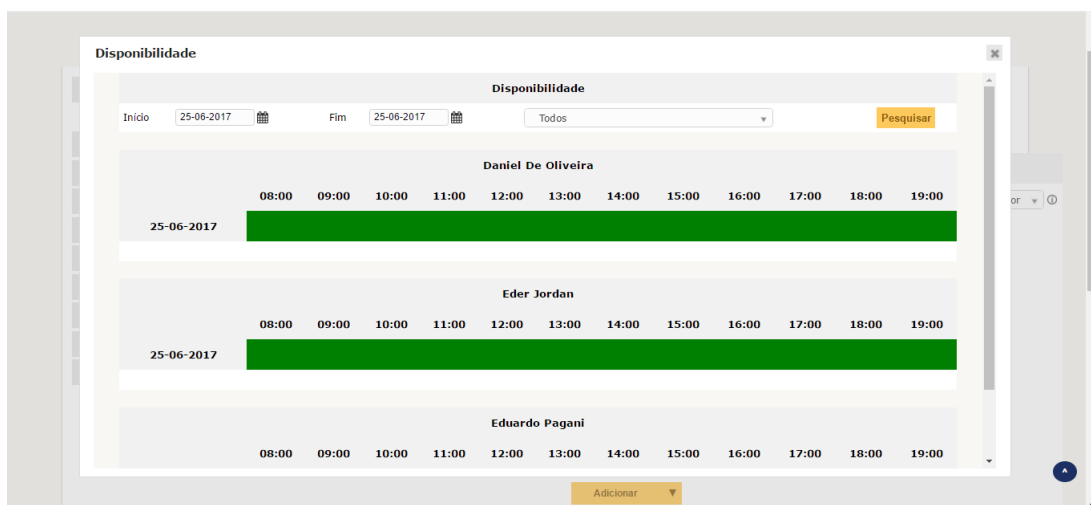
Disponibilidade

Disponibilidade

Início 25-06-2017 Fim 25-06-2017 Todos Pesquisar

Daniel De Oliveira

| | 08:00 | 09:00 | 10:00 | 11:00 | 12:00 | 13:00 | 14:00 | 15:00 | 16:00 | 17:00 | 18:00 | 19:00 |
|---|---|---|---|---|---|---|---|---|---|---|---|---|
| 25-06-2017 | | | | | | | | | | | | |

Eder Jordan

| | 08:00 | 09:00 | 10:00 | 11:00 | 12:00 | 13:00 | 14:00 | 15:00 | 16:00 | 17:00 | 18:00 | 19:00 |
|---|---|---|---|---|---|---|---|---|---|---|---|---|
| 25-06-2017 | | | | | | | | | | | | |

Eduardo Pagani

| | 08:00 | 09:00 | 10:00 | 11:00 | 12:00 | 13:00 | 14:00 | 15:00 | 16:00 | 17:00 | 18:00 | 19:00 |
|---|---|---|---|---|---|---|---|---|---|---|---|---|

or

Adicionar